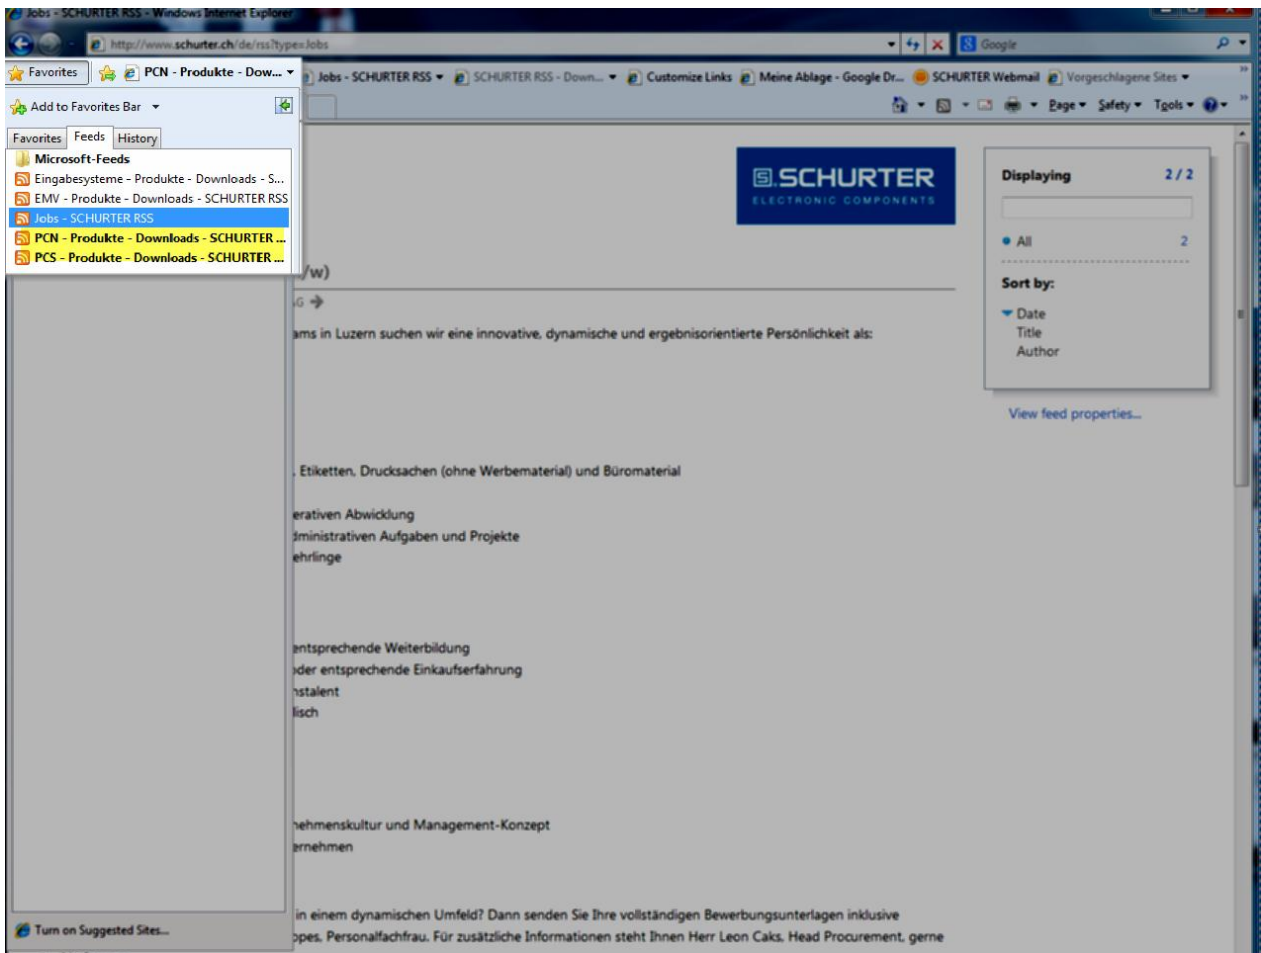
Jobs - SCHURTER RSS - Windows Internet Explorer

http://www.schurter.ch/de/rss?type=Jobs

Google

Favorites | PCN - Produkte - Dow... | Jobs - SCHURTER RSS | SCHURTER RSS - Down... | Customize Links | Meine Ablage - Google Dr... | SCHURTER Webmail | Vorgeschlagene Sites

Page ▾ Safety ▾ Tools ▾

Add to Favorites Bar

Favorites | Feeds | History

Microsoft-Feeds
Eingabesysteme - Produkte - Downloads - S...
EMV - Produkte - Downloads - SCHURTER RSS
Jobs - SCHURTER RSS
PCN - Produkte - Downloads - SCHURTER ...
PCS - Produkte - Downloads - SCHURTER ...

Turn on Suggested Sites...

SCHURTER
ELECTRONIC COMPONENTS

/w)

G →

ams in Luzern suchen wir eine innovative, dynamische und ergebnisorientierte Persönlichkeit als:

, Etiketten, Drucksachen (ohne Werbematerial) und Büromaterial

erativen Abwicklung
dministrativen Aufgaben und Projekte
ehrlinge

entsprechende Weiterbildung
oder entsprechende Einkaufserfahrung
nstalent
lisch

nehmenskultur und Management-Konzept
ernehmen

in einem dynamischen Umfeld? Dann senden Sie Ihre vollständigen Bewerbungsunterlagen inklusive
opes, Personalfachfrau. Für zusätzliche Informationen steht Ihnen Herr Leon Caks, Head Procurement, gerne

Displaying 2 / 2

• All 2

Sort by:
▾ Date
Title
Author

View feed properties...